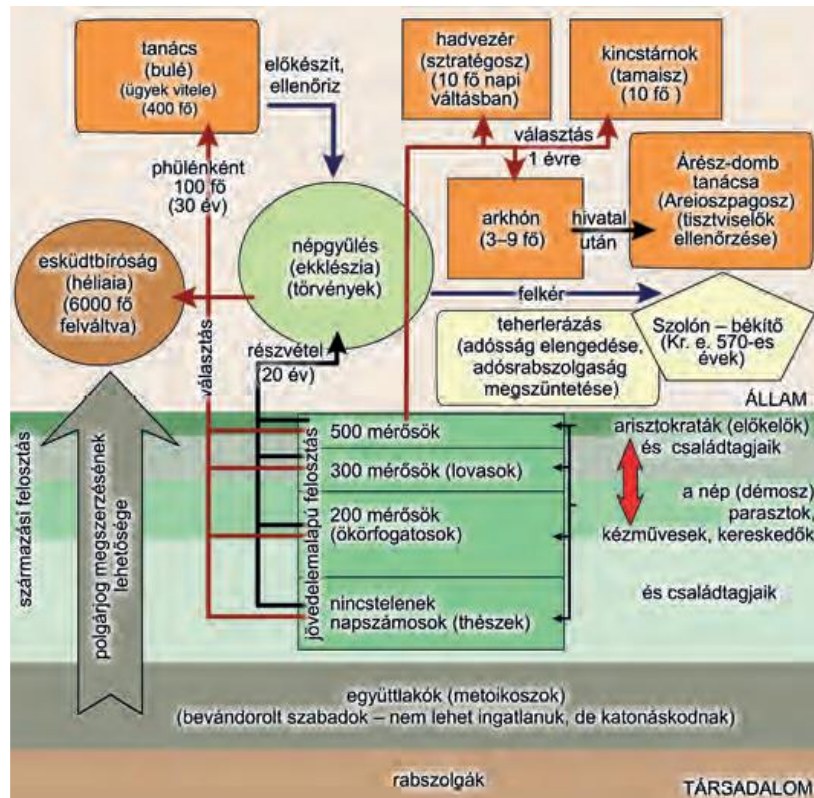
tanács
(bulé)
(ügyek vitele)
(400 fő)

előkészít,
ellenőriz

hadvezér
(sztratégosz)
(10 fő napi váltásban)

kincstárnok
(tamaisz)
(10 fő )

választás
1 évre

phülénként
100 fő
(30 év)

Árész-domb tanácsa
(Areioszpagosz)
(tisztviselők ellenőrzése)

arkhón
(3–9 fő)

hivatal
után

népgyülés
(ekklészia)
(törvények)

eskűdtbíróság
(héliaia)
(6000 fő felváltva)

felkér

választás

teherlerázás
(adósság elengedése, adósrabszolgaság megszüntetése)

Szolón – békítő
(Kr. e. 570-es évek)

részvétel
(20 év)

ÁLLAM

származási felosztás

polgárjog megszerzésének lehetősége

jövedelemalapú felosztás

500 mérősök

300 mérősök (lovasok)

200 mérősök
(ökörfogatosok)

nincstelenek
napszámosok (thészek)

arisztokraták (előkelők)
és családtagjaik

a nép (démosz)
parasztok,
kézművesek, kereskedők

és családtagjaik

együttlakók (metoikoszok)
(bevándorolt szabadok – nem lehet ingatlanuk, de katonáskodnak)

rabszolgák

TÁRSADALOM